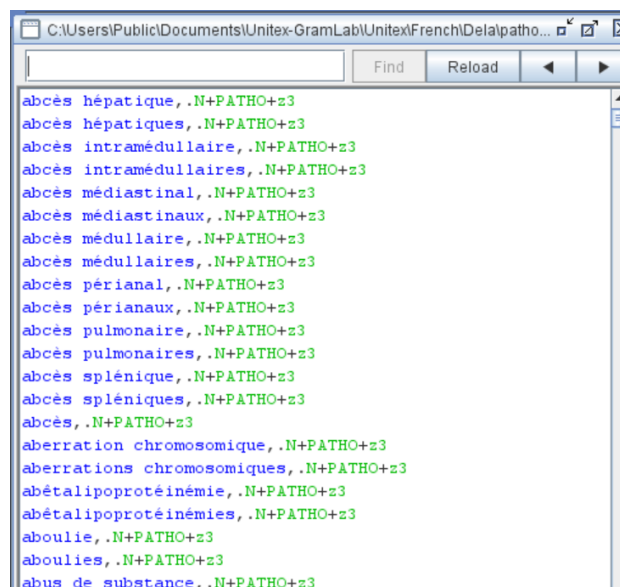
C:\Users\Public\Documents\Unitex-GramLab\Unitex\French\Dela\patho...

Find Reload

abcès hépatique,.N+PATHO+z3
abcès hépatiques,.N+PATHO+z3
abcès intramédullaire,.N+PATHO+z3
abcès intramédullaires,.N+PATHO+z3
abcès médiastinal,.N+PATHO+z3
abcès médiastinaux,.N+PATHO+z3
abcès médullaire,.N+PATHO+z3
abcès médullaires,.N+PATHO+z3
abcès périanal,.N+PATHO+z3
abcès périanaux,.N+PATHO+z3
abcès pulmonaire,.N+PATHO+z3
abcès pulmonaires,.N+PATHO+z3
abcès splénique,.N+PATHO+z3
abcès spléniques,.N+PATHO+z3
abcès,.N+PATHO+z3
aberration chromosomique,.N+PATHO+z3
aberrations chromosomiques,.N+PATHO+z3
abêtalipoprotéinémie,.N+PATHO+z3
abêtalipoprotéinémies,.N+PATHO+z3
aboulie,.N+PATHO+z3
aboulies,.N+PATHO+z3
abus de substance,.N+PATHO+z3